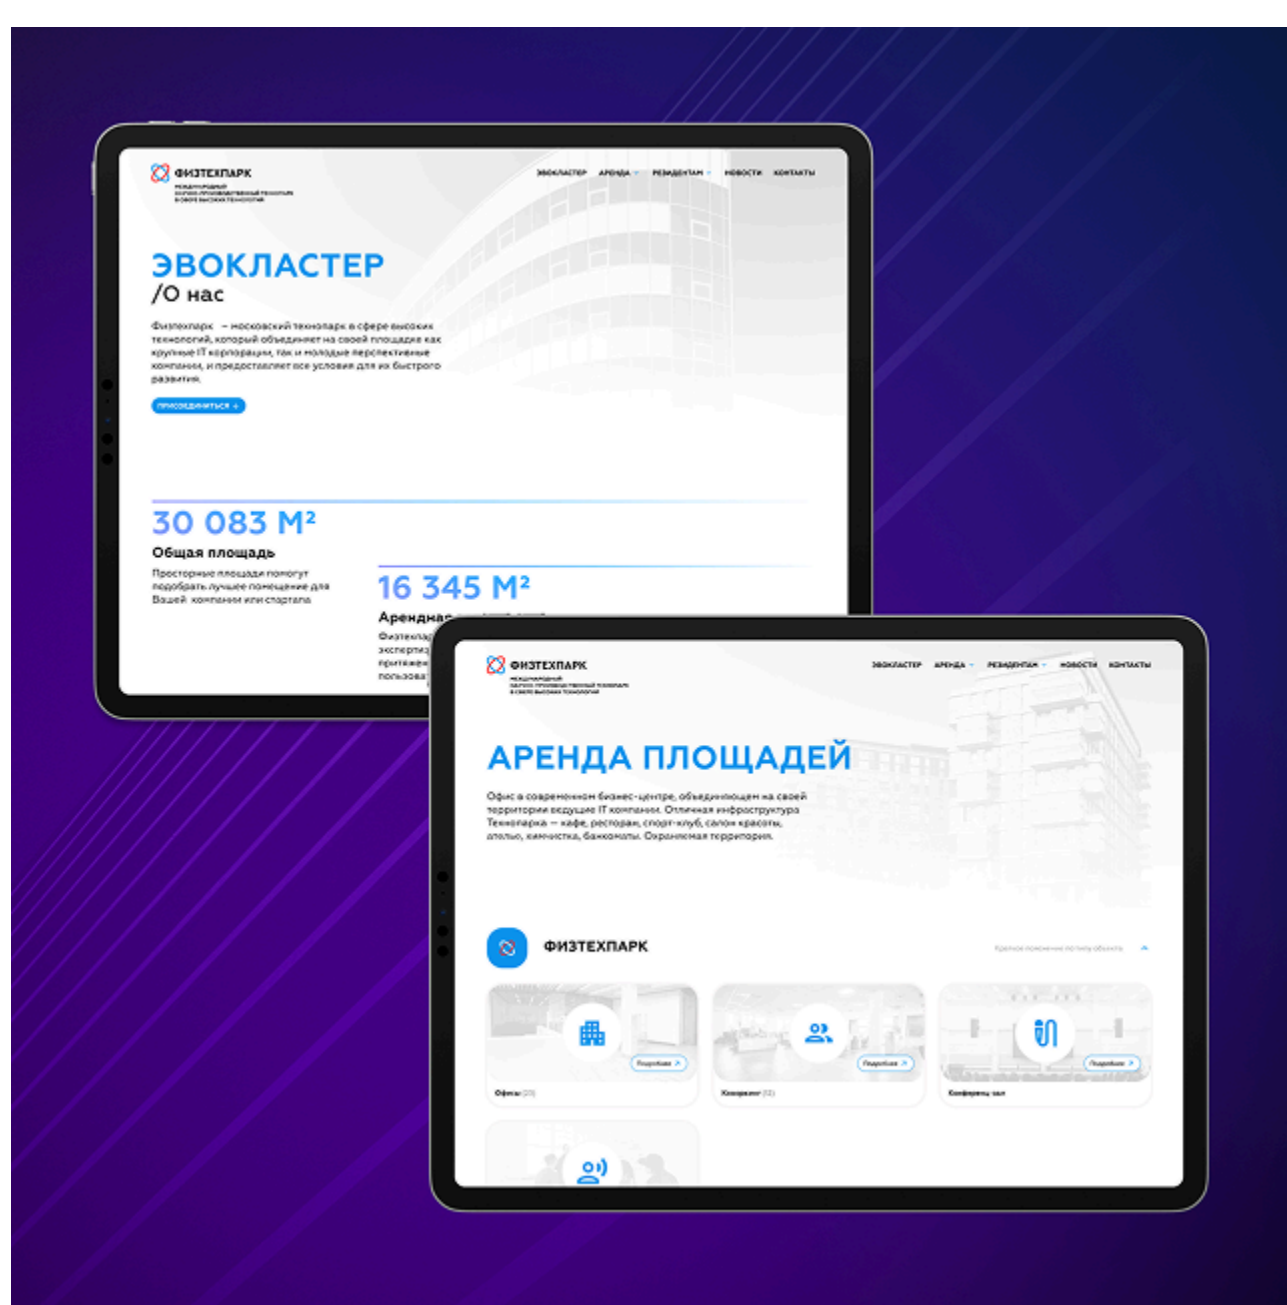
ФИЗТЕХПАРК
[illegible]

ЭВОКЛАСТЕР АРЕНДА РЕЗИДЕНТАМ НОВОСТИ КОНТАКТЫ

ЭВОКЛАСТЕР
/О нас

Физтехпарк — московский технопарк в сфере высоких технологий, который объединяет на своей площадке как крупные IT корпорации, так и молодые перспективные компании, и предоставляет все условия для их быстрого развития.

ПРИСОЕДИНИТЬСЯ

30 083 М²
Общая площадь
Просторные площади помогут подобрать лучшее помещение для Вашей компании или стартапа

16 345 М²
Арендная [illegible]
Физтехпа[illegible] экспертиз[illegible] притяже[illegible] пользова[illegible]

ФИЗТЕХПАРК
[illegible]

ЭВОКЛАСТЕР АРЕНДА РЕЗИДЕНТАМ НОВОСТИ КОНТАКТЫ

АРЕНДА ПЛОЩАДЕЙ

Офис в современном бизнес-центре, объединяющем на своей территории ведущие IT компании. Отличная инфраструктура Технопарка — кафе, ресторан, спорт-клуб, салон красоты, ателье, химчистка, банкоматы. Охраняемая территория.

ФИЗТЕХПАРК
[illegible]

Подробнее
Офисы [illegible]
Подробнее
Коворкинг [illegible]
Подробнее
Конференц зал